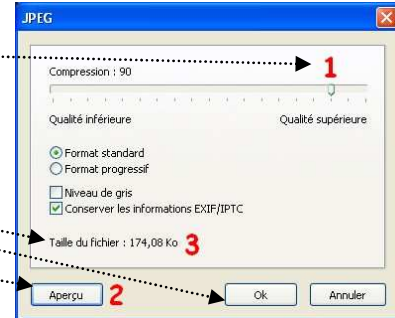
JPEG

Compression : 90

1

Qualité inférieure

Qualité supérieure

Format standard

Format progressif

Niveau de gris

Conserver les informations EXIF/IPTC

Taille du fichier : 174,08 Ko

3

Aperçu

2

Ok

Annuler